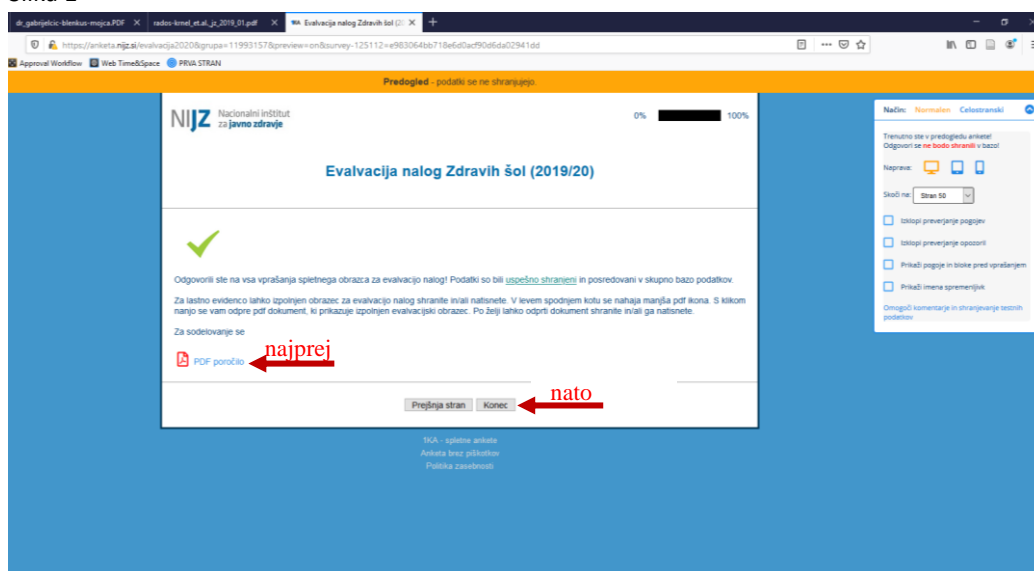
Slika 2

dr_gabrijelcic-blenkus-mojca.PDF ×
rados-krnel_et.al._jz_2019_01.pdf ×
Evalvacija nalog Zdravih šol (2 ×
+

https://anketa.nijz.si/evalvacija2020&grupa=11993157&preview=on&survey-125112=a983064bb718e6d0acf90d6da02941dd

Approval Workflow
Web Time&Space
PRVA STRAN

Predogled - podatki se ne shranjujejo.

NIJZ Nacionalni inštitut za javno zdravje

0%
100%

Evalvacija nalog Zdravih šol (2019/20)

Odgovorili ste na vsa vprašanja spletnega obrazca za evalvacijo nalog! Podatki so bili uspešno shranjeni in posredovani v skupno bazo podatkov.

Za lastno evidenco lahko izpolnjen obrazec za evalvacijo nalog shranite in/ali natisnete. V levem spodnjem kotu se nahaja manjša pdf ikona. S klikom nanjo se vam odpre pdf dokument, ki prikazuje izpolnjen evalvacijski obrazec. Po želji lahko odprti dokument shranite in/ali ga natisnete.

Za sodelovanje se

PDF poročilo
najprej

Prejšnja stran
Konec
nato

1KA - spletne ankete
Anketa brez piškotkov
Politika zasebnosti

Način: Normalen Celostranski

Trenutno ste v predogledu ankete! Odgovori se ne bodo shranili v bazo!

Naprava:

Skoči na: Stran 50

Izklopi preverjanje pogojev

Izklopi preverjanje opozoril

Prikaži pogoje in bloke pred vprašanjem

Prikaži imena spremenljivk

Omogoči komentarje in shranjevanje testnih podatkov